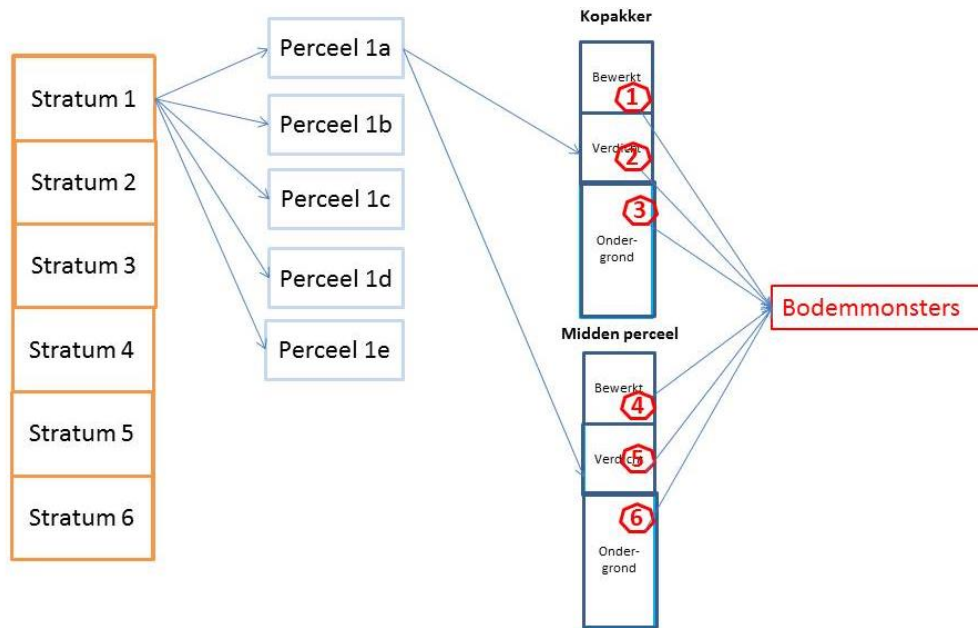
Stratum 1
Stratum 2
Stratum 3
Stratum 4
Stratum 5
Stratum 6

Perceel 1a
Perceel 1b
Perceel 1c
Perceel 1d
Perceel 1e

Kopakker
Bewerkt
1
Verdicht
2
3
Ondergrond

Midden perceel
Bewerkt
4
Verdicht
5
6
Ondergrond

Bodemmonsters